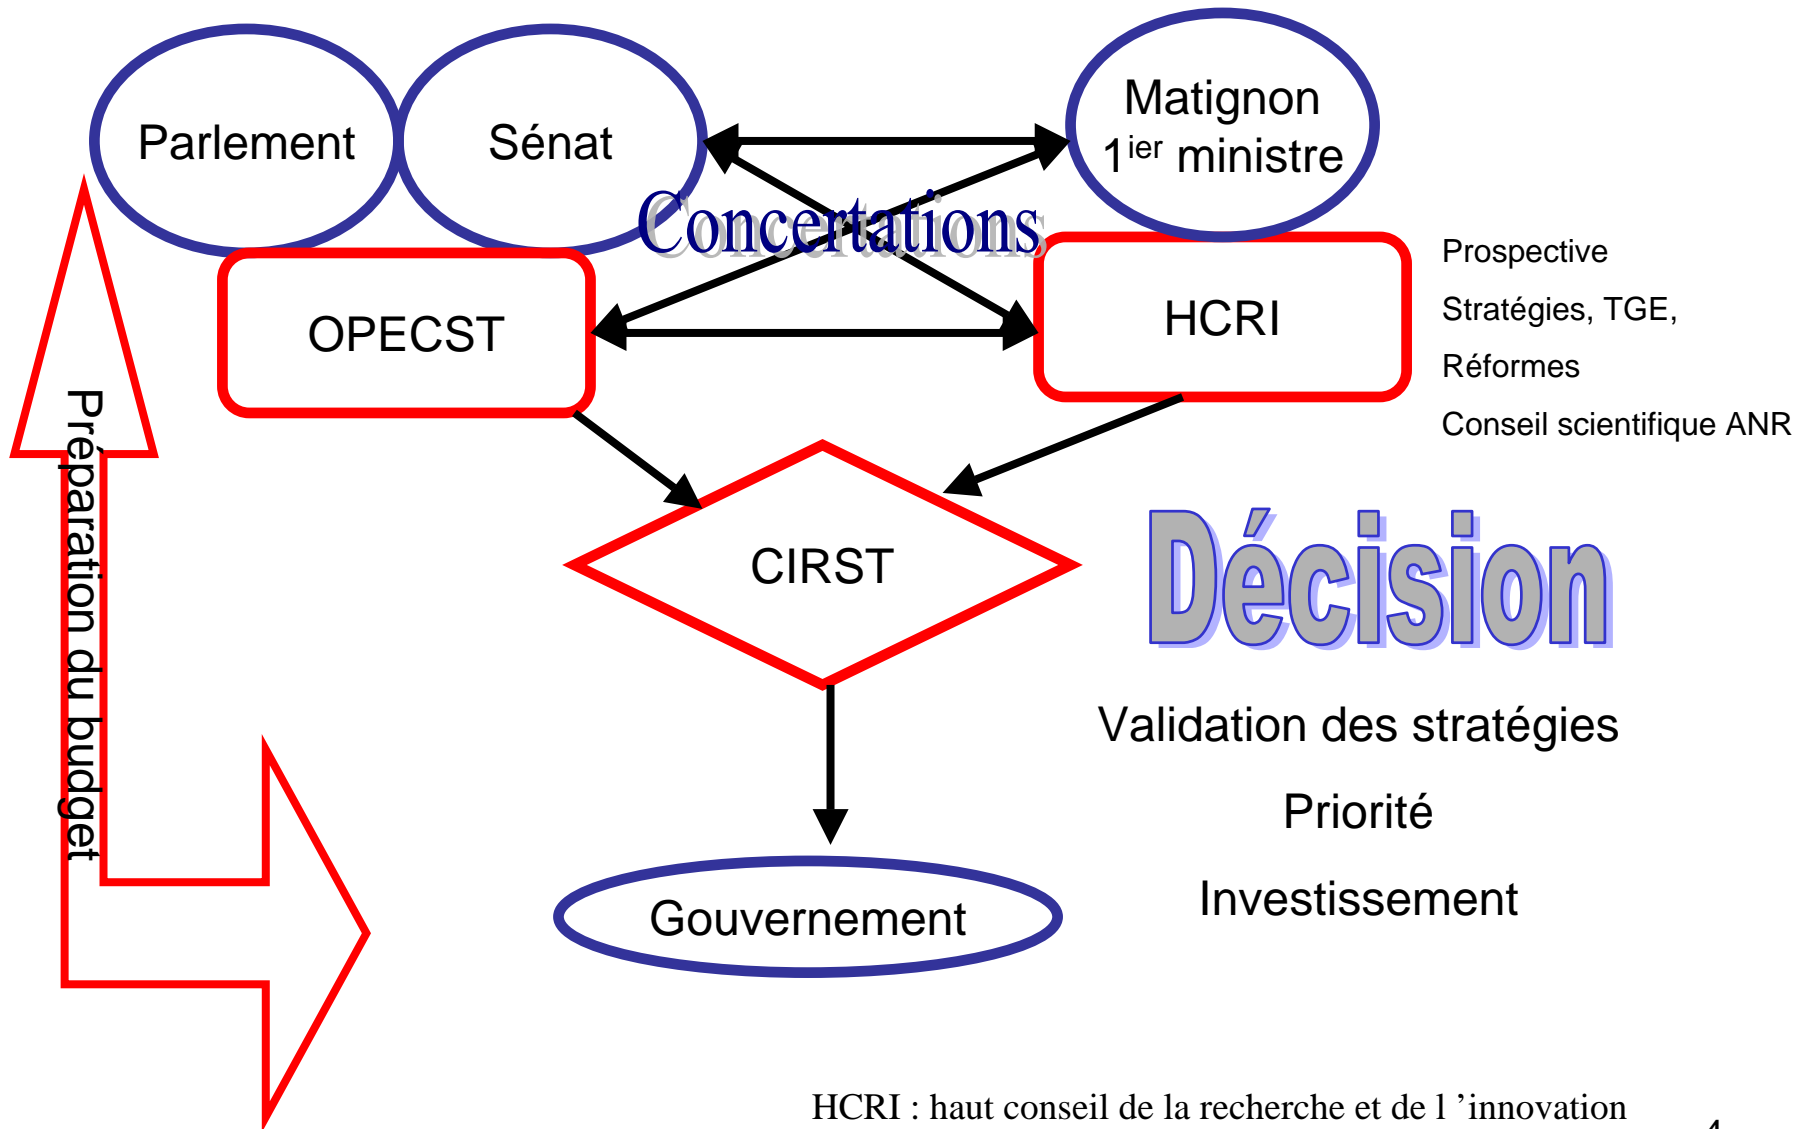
Parlement

Sénat

Matignon
1$^{ier}$ ministre

Concertations

OPECST

HCRI

Prospective

Stratégies, TGE,

Réformes

Conseil scientifique ANR

Préparation du budget

CIRST

Décision

Validation des stratégies

Priorité

Investissement

Gouvernement

HCRI : haut conseil de la recherche et de l ’innovation